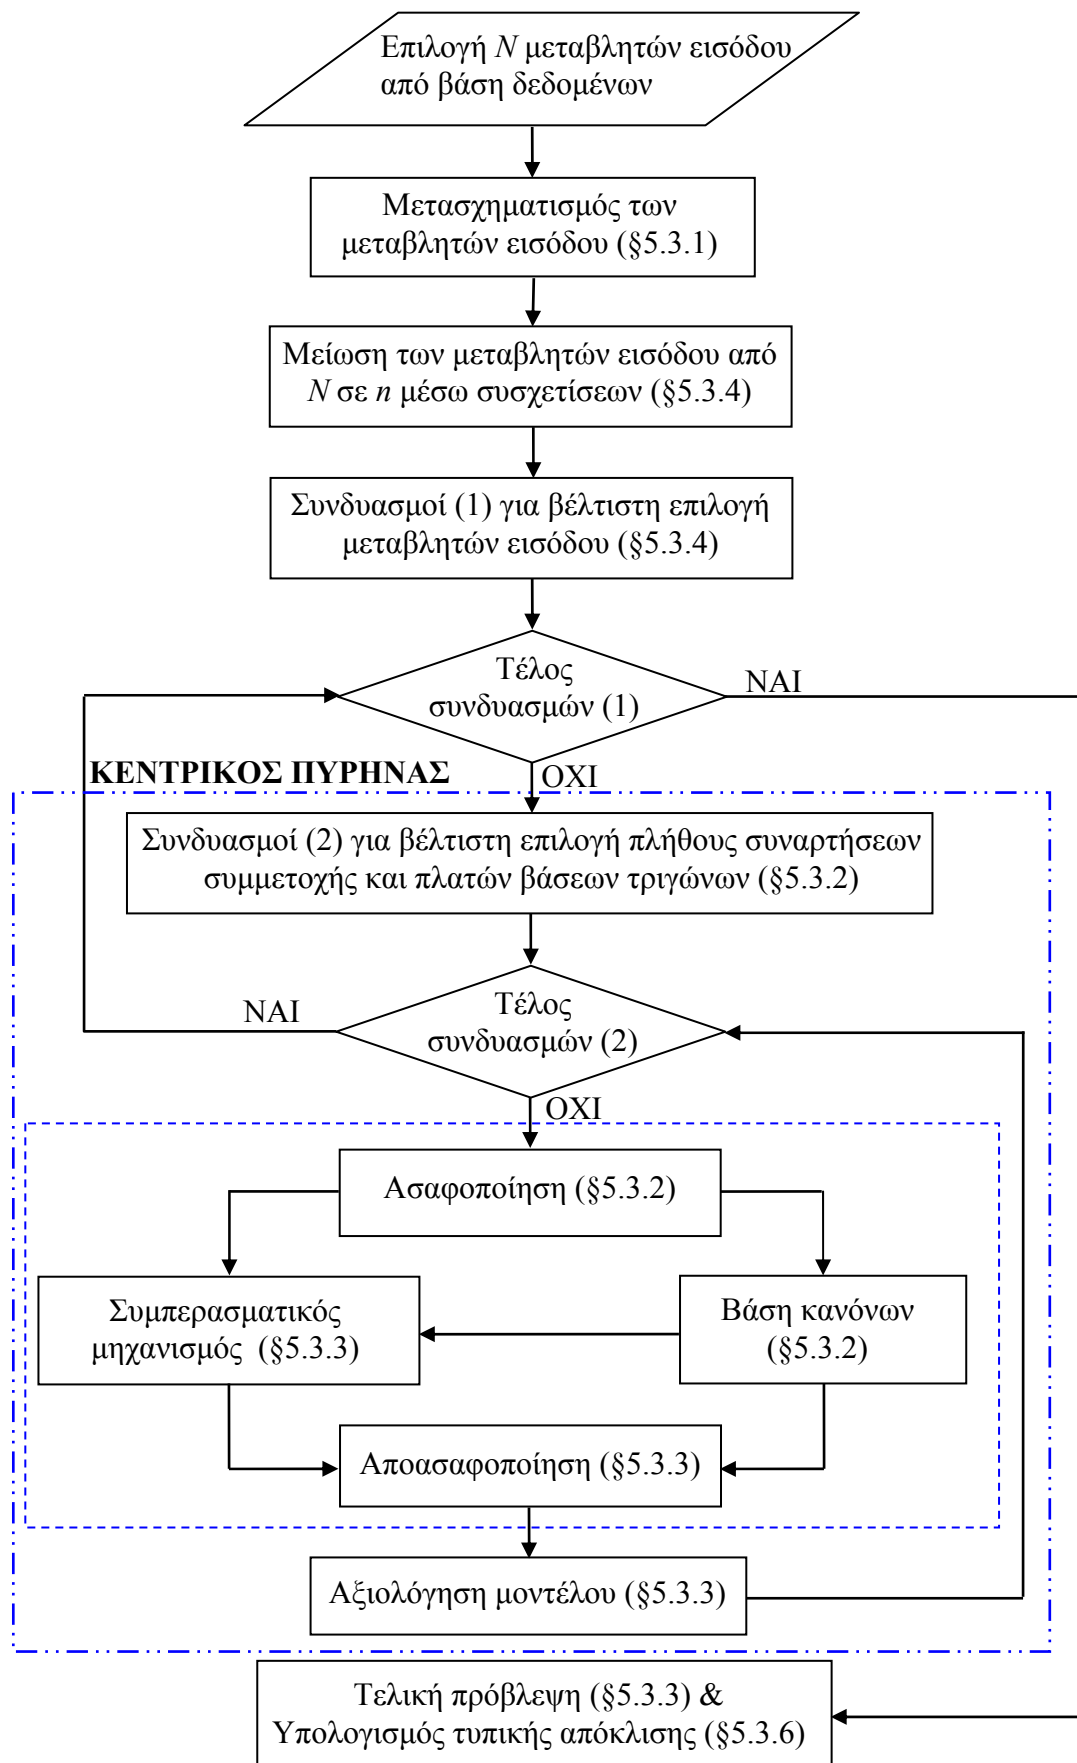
Επιλογή $N$ μεταβλητών εισόδου από βάση δεδομένων

Μετασχηματισμός των μεταβλητών εισόδου (§5.3.1)

Μείωση των μεταβλητών εισόδου από $N$ σε $n$ μέσω συσχετίσεων (§5.3.4)

Συνδυασμοί (1) για βέλτιστη επιλογή μεταβλητών εισόδου (§5.3.4)

Τέλος συνδυασμών (1)

ΝΑΙ

ΚΕΝΤΡΙΚΟΣ ΠΥΡΗΝΑΣ

ΟΧΙ

Συνδυασμοί (2) για βέλτιστη επιλογή πλήθους συναρτήσεων συμμετοχής και πλατών βάσεων τριγώνων (§5.3.2)

ΝΑΙ

Τέλος συνδυασμών (2)

ΟΧΙ

Ασαφοποίηση (§5.3.2)

Συμπερασματικός μηχανισμός (§5.3.3)

Βάση κανόνων (§5.3.2)

Αποασαφοποίηση (§5.3.3)

Αξιολόγηση μοντέλου (§5.3.3)

Τελική πρόβλεψη (§5.3.3) & Υπολογισμός τυπικής απόκλισης (§5.3.6)